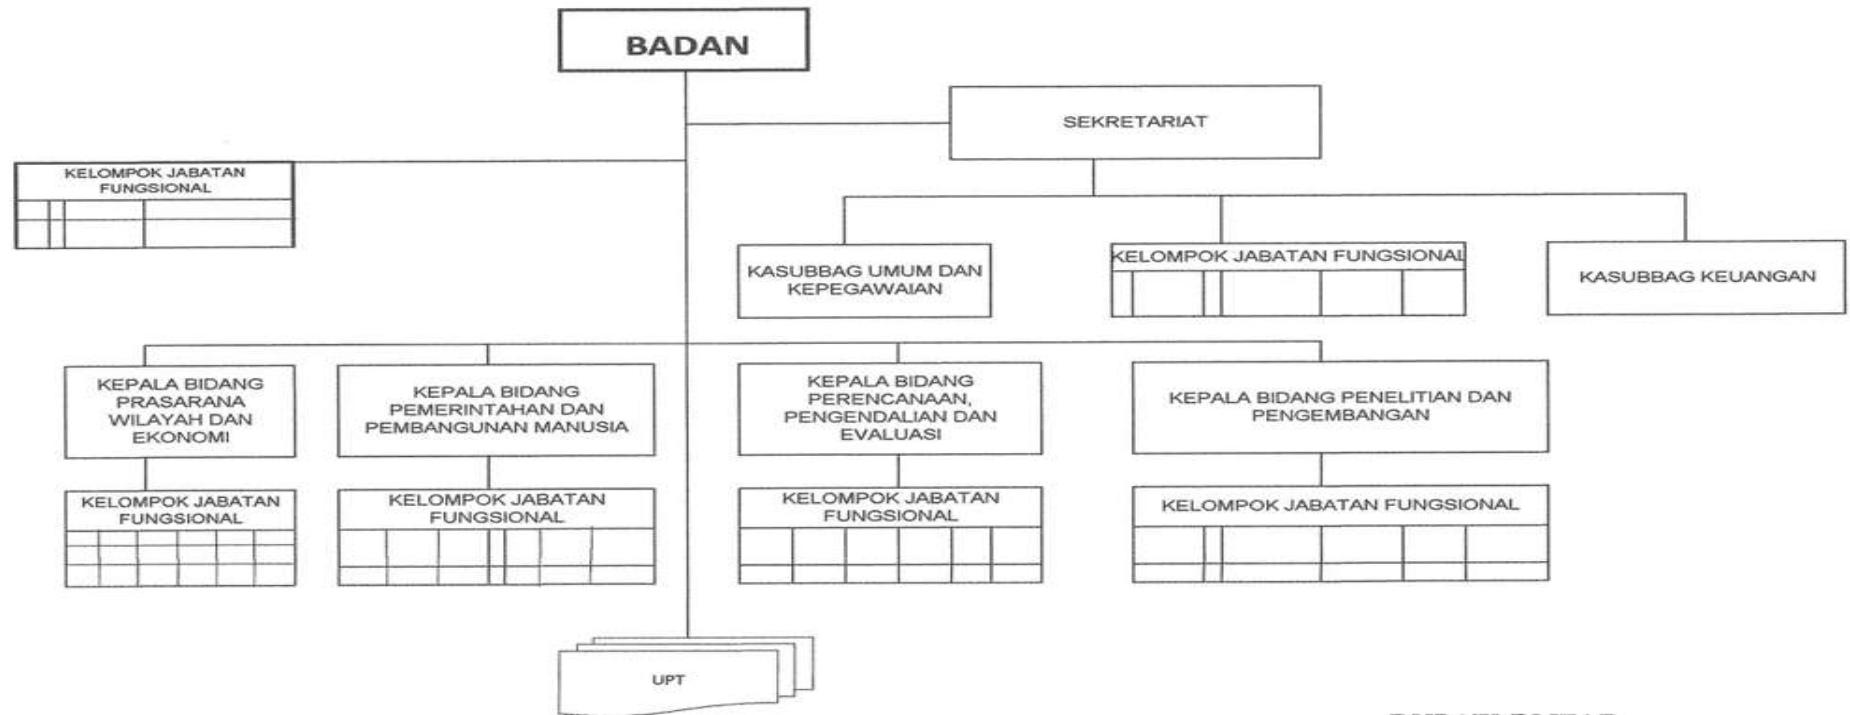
BADAN

SEKRETARIAT

KELOMPOK JABATAN FUNGSIONAL

KASUBBAG UMUM DAN KEPEGAWAIAN

KELOMPOK JABATAN FUNGSIONAL

KASUBBAG KEUANGAN

KEPALA BIDANG PRASARANA WILAYAH DAN EKONOMI

KEPALA BIDANG PEMERINTAHAN DAN PEMBANGUNAN MANUSIA

KEPALA BIDANG PERENCANAAN, PENGENDALIAN DAN EVALUASI

KEPALA BIDANG PENELITIAN DAN PENGEMBANGAN

KELOMPOK JABATAN FUNGSIONAL

KELOMPOK JABATAN FUNGSIONAL

KELOMPOK JABATAN FUNGSIONAL

KELOMPOK JABATAN FUNGSIONAL

UPT

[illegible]